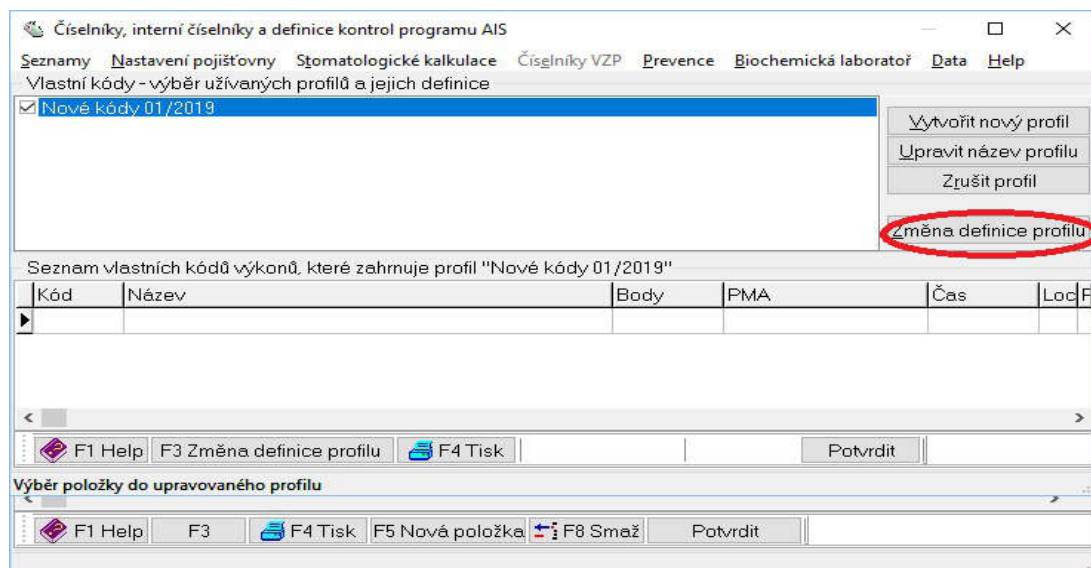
Číselníky, interní číselníky a definice kontrol programu AIS

Seznamy Nastavení pojišťovny Stomatologické kalkulace Číselníky VZP Prevence Biochemická laboratoř Data Help

Vlastní kódy - výběr užívaných profilů a jejich definice

☑ Nové kódy 01/2019

Vytvořit nový profil
Upravit název profilu
Zrušit profil
Změna definice profilu

Seznam vlastních kódů výkonů, které zahrnuje profil "Nové kódy 01/2019"

| Kód | Název | Body | PMA | Čas | Loc |
|---|---|---|---|---|---|
| | | | | | |

F1 Help F3 Změna definice profilu F4 Tisk Potvrdit

Výběr položky do upravovaného profilu

F1 Help F3 F4 Tisk F5 Nová položka F8 Smaž Potvrdit